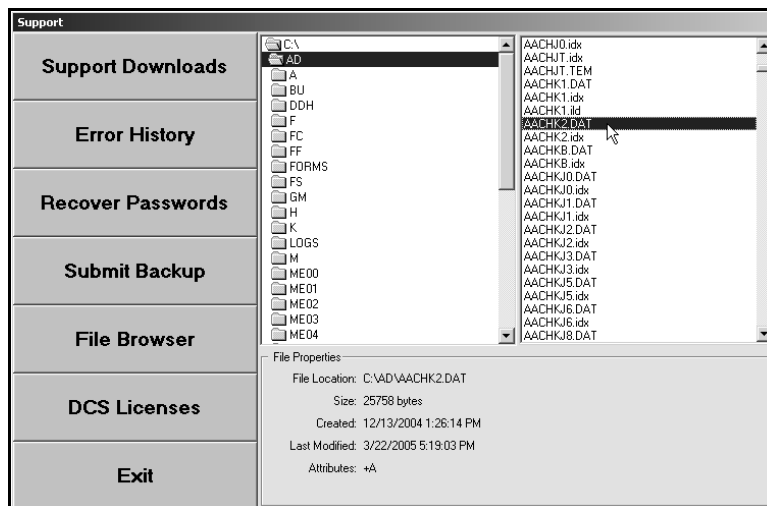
Support

Support Downloads

Error History

Recover Passwords

Submit Backup

File Browser

DCS Licenses

Exit

C:\
AD
A
BU
DDH
F
FC
FF
FORMS
FS
GM
H
K
LOGS
M
ME00
ME01
ME02
ME03
ME04

AACHJ0.idx
AACHJT.idx
AACHJT.TEM
AACHK1.DAT
AACHK1.idx
AACHK1.ild
AACHK2.DAT
AACHK2.idx
AACHKB.DAT
AACHKB.idx
AACHKJ0.DAT
AACHKJ0.idx
AACHKJ1.DAT
AACHKJ1.idx
AACHKJ2.DAT
AACHKJ2.idx
AACHKJ3.DAT
AACHKJ3.idx
AACHKJ5.DAT
AACHKJ5.idx
AACHKJ6.DAT
AACHKJ6.idx
AACHKJ8.DAT

File Properties
File Location: C:\AD\AACHK2.DAT
Size: 25758 bytes
Created: 12/13/2004 1:26:14 PM
Last Modified: 3/22/2005 5:19:03 PM
Attributes: +A